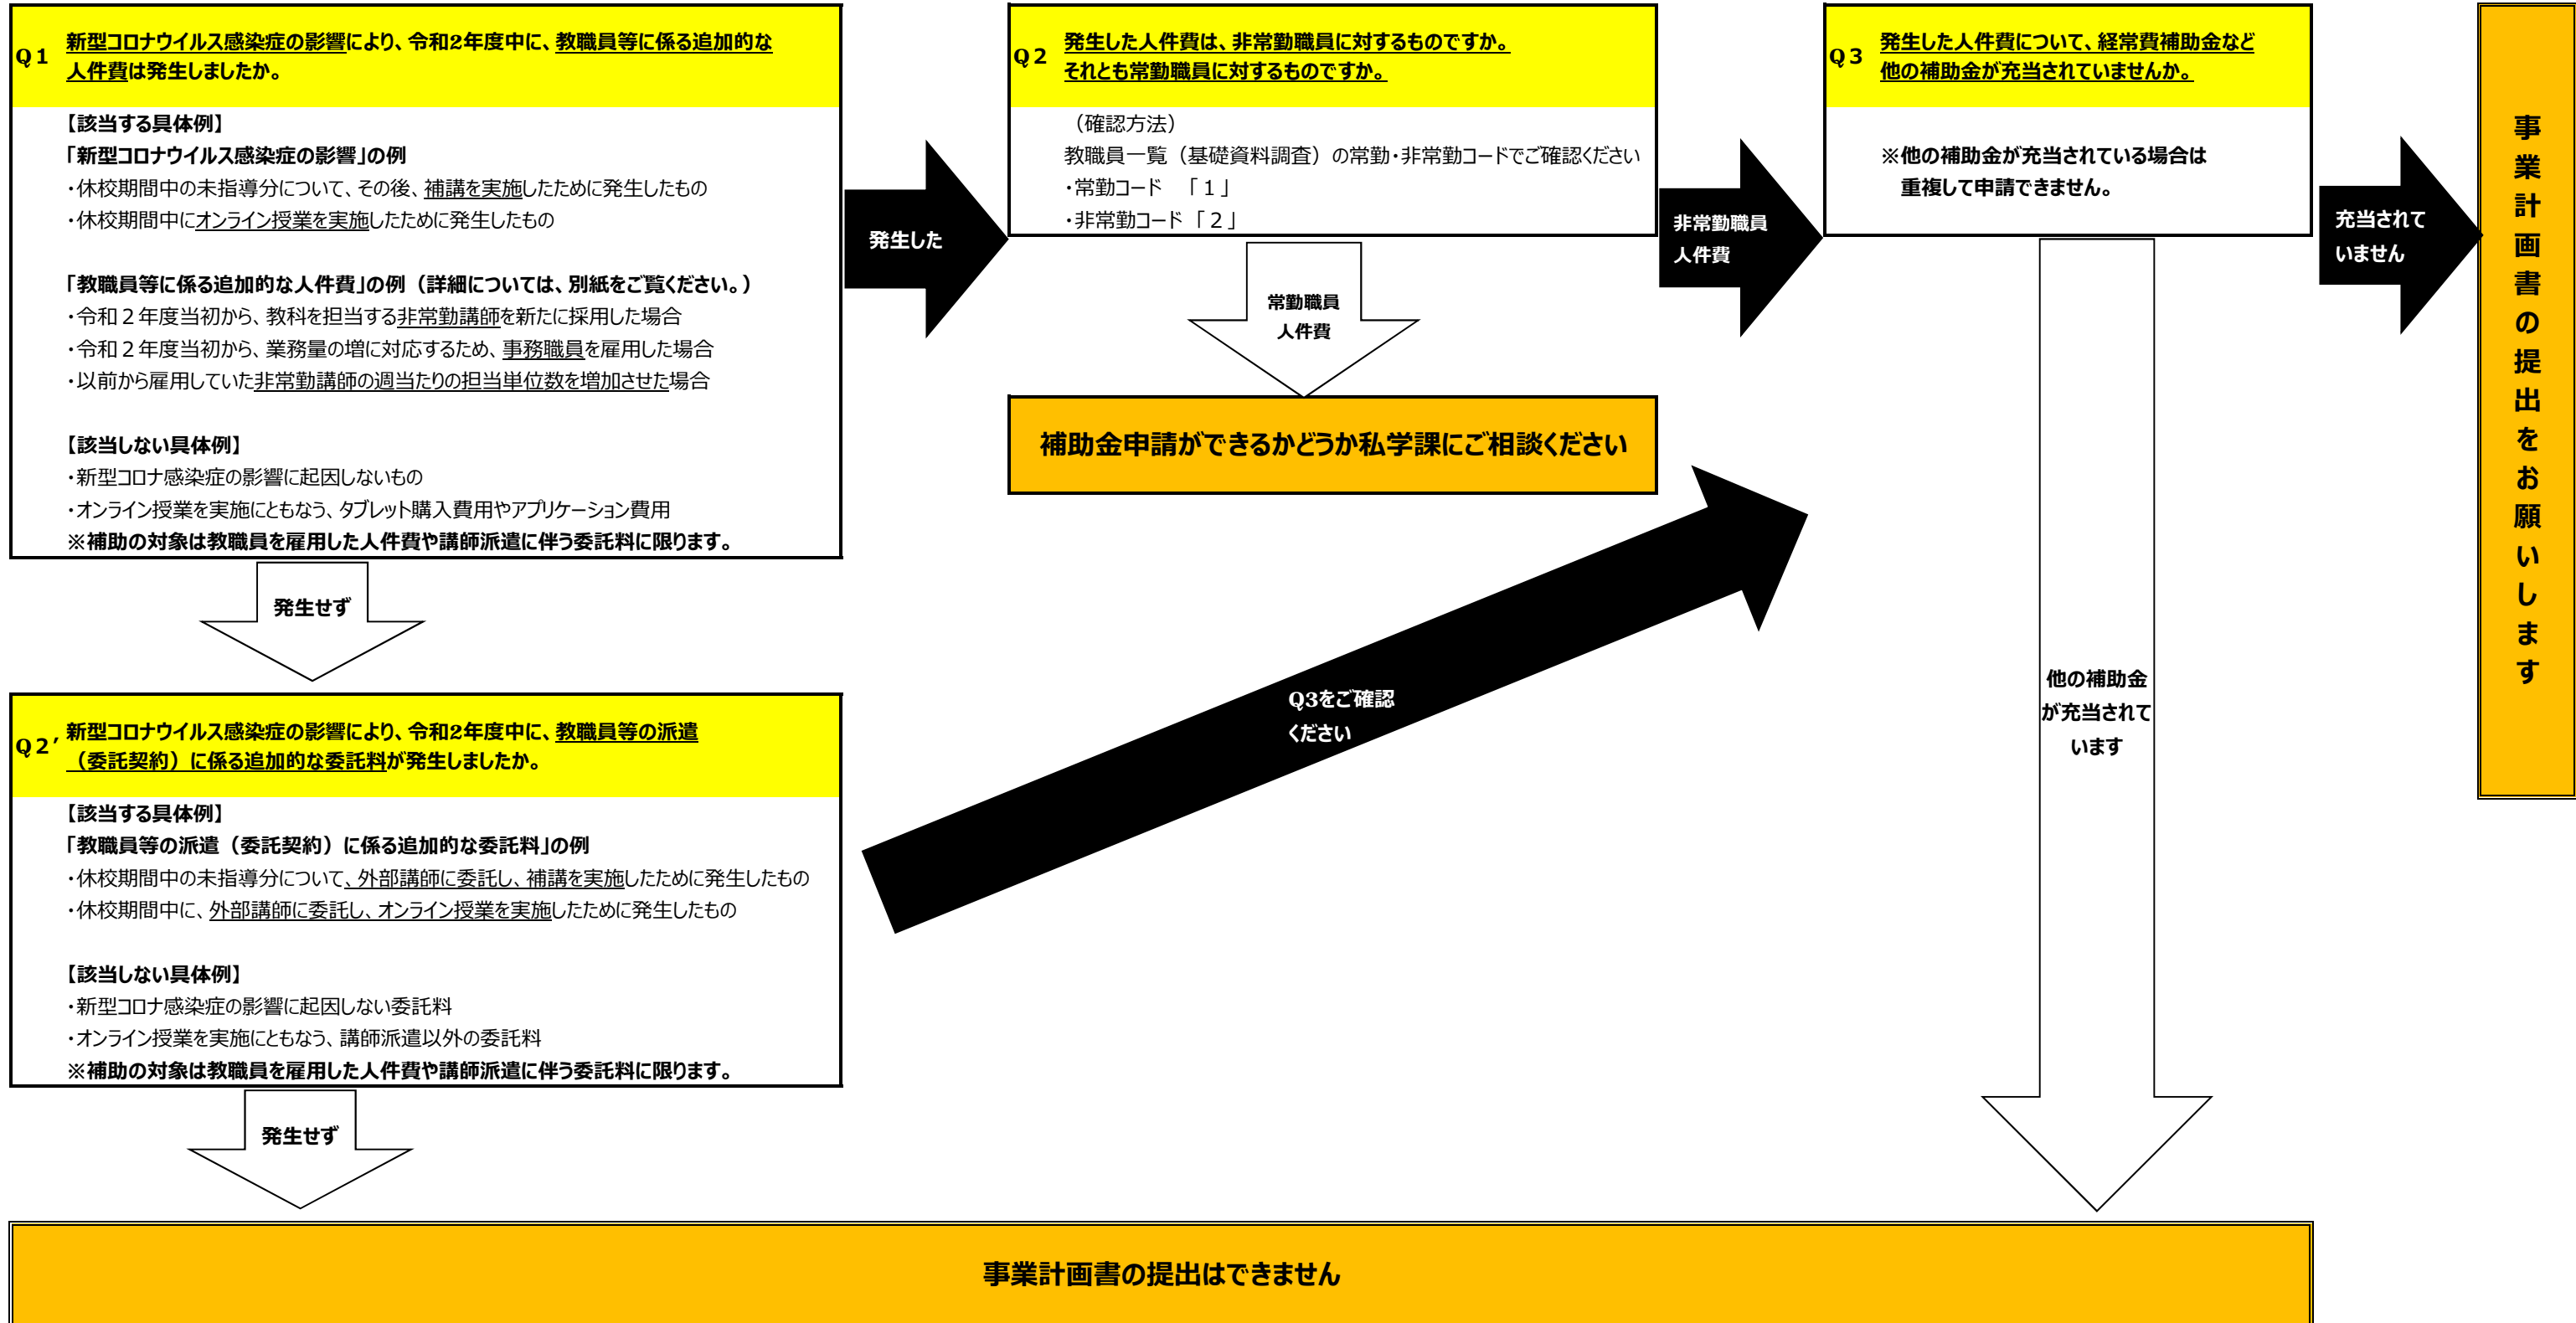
Q１ 新型コロナウイルス感染症の影響により、令和2年度中に、教職員等に係る追加的な人件費は発生しましたか。

【該当する具体例】
「新型コロナウイルス感染症の影響」の例
・休校期間中の未指導分について、その後、補講を実施したために発生したもの
・休校期間中にオンライン授業を実施したために発生したもの

「教職員等に係る追加的な人件費」の例（詳細については、別紙をご覧ください。）
・令和２年度当初から、教科を担当する非常勤講師を新たに採用した場合
・令和２年度当初から、業務量の増に対応するため、事務職員を雇用した場合
・以前から雇用していた非常勤講師の週当たりの担当単位数を増加させた場合

【該当しない具体例】
・新型コロナ感染症の影響に起因しないもの
・オンライン授業を実施にともなう、タブレット購入費用やアプリケーション費用
※補助の対象は教職員を雇用した人件費や講師派遣に伴う委託料に限ります。

発生した

Q２ 発生した人件費は、非常勤職員に対するものですか。それとも常勤職員に対するものですか。

（確認方法）
教職員一覧（基礎資料調査）の常勤・非常勤コードでご確認ください
・常勤コード 「１」
・非常勤コード「２」

常勤職員 人件費

補助金申請ができるかどうか私学課にご相談ください

非常勤職員 人件費

Q３ 発生した人件費について、経常費補助金など他の補助金が充当されていませんか。

※他の補助金が充当されている場合は重複して申請できません。

充当されていません

事業計画書の提出をお願いします

発生せず

Q２′ 新型コロナウイルス感染症の影響により、令和2年度中に、教職員等の派遣（委託契約）に係る追加的な委託料が発生しましたか。

【該当する具体例】
「教職員等の派遣（委託契約）に係る追加的な委託料」の例
・休校期間中の未指導分について、外部講師に委託し、補講を実施したために発生したもの
・休校期間中に、外部講師に委託し、オンライン授業を実施したために発生したもの

【該当しない具体例】
・新型コロナ感染症の影響に起因しない委託料
・オンライン授業を実施にともなう、講師派遣以外の委託料
※補助の対象は教職員を雇用した人件費や講師派遣に伴う委託料に限ります。

Q3をご確認ください

他の補助金が充当されています

発生せず

事業計画書の提出はできません